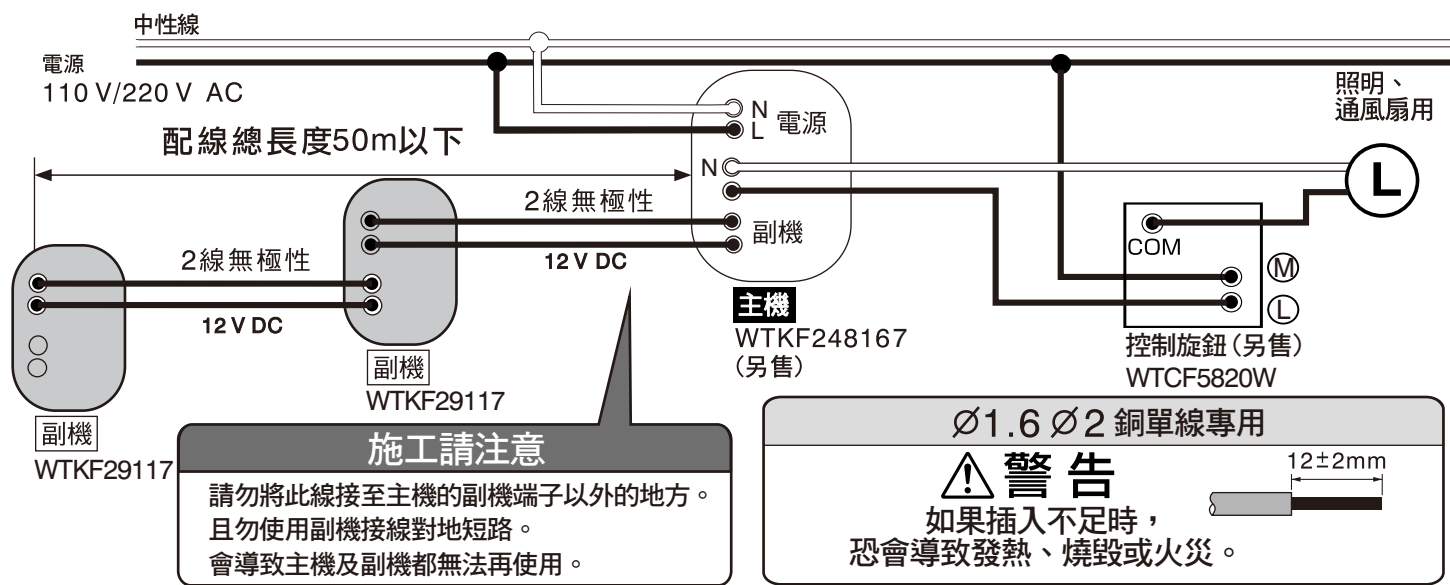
中性線

電源
110 V/220 V AC

照明、
通風扇用

N
L 電源

配線總長度50m以下

N

2線無極性

12 V DC

副機

L

COM

M

L

2線無極性

12 V DC

主機
WTKF248167
(另售)

控制旋鈕(另售)
WTCF5820W

副機
WTKF29117

副機
WTKF29117

施工請注意
請勿將此線接至主機的副機端子以外的地方。
且勿使用副機接線對地短路。
會導致主機及副機都無法再使用。

∅1.6 ∅2 銅單線專用
⚠警 告
如果插入不足時,
恐會導致發熱、燒毀或火災。
12±2mm